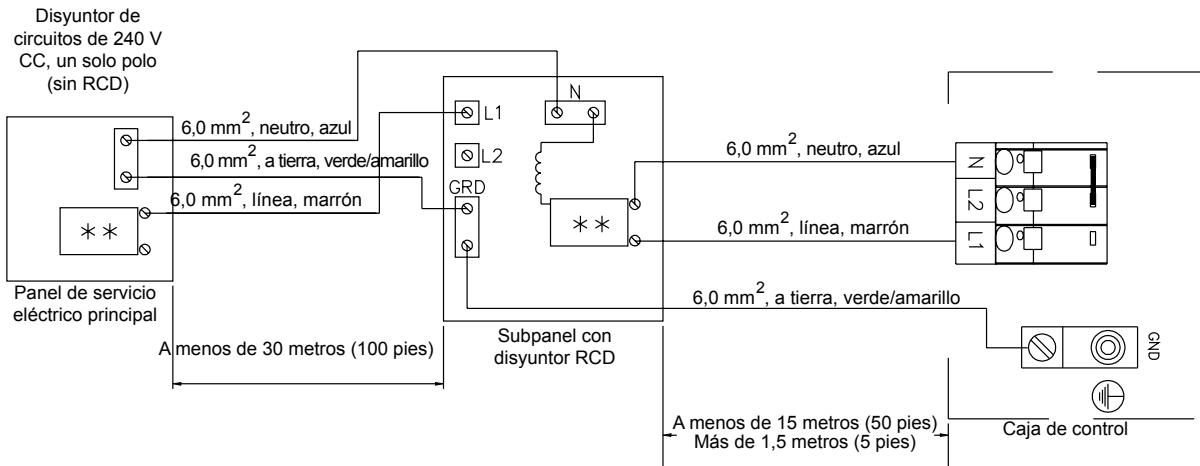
Disyuntor de circuitos de 240 V CC, un solo polo (sin RCD)

6,0 mm$^2$, neutro, azul

6,0 mm$^2$, a tierra, verde/amarillo

6,0 mm$^2$, línea, marrón

∗∗

Panel de servicio eléctrico principal

L1

L2

GRD

N

∗∗

Subpanel con disyuntor RCD

6,0 mm$^2$, neutro, azul

6,0 mm$^2$, línea, marrón

6,0 mm$^2$, a tierra, verde/amarillo

N

L2

L1

GND

A menos de 30 metros (100 pies)

A menos de 15 metros (50 pies)
Más de 1,5 metros (5 pies)

Caja de control